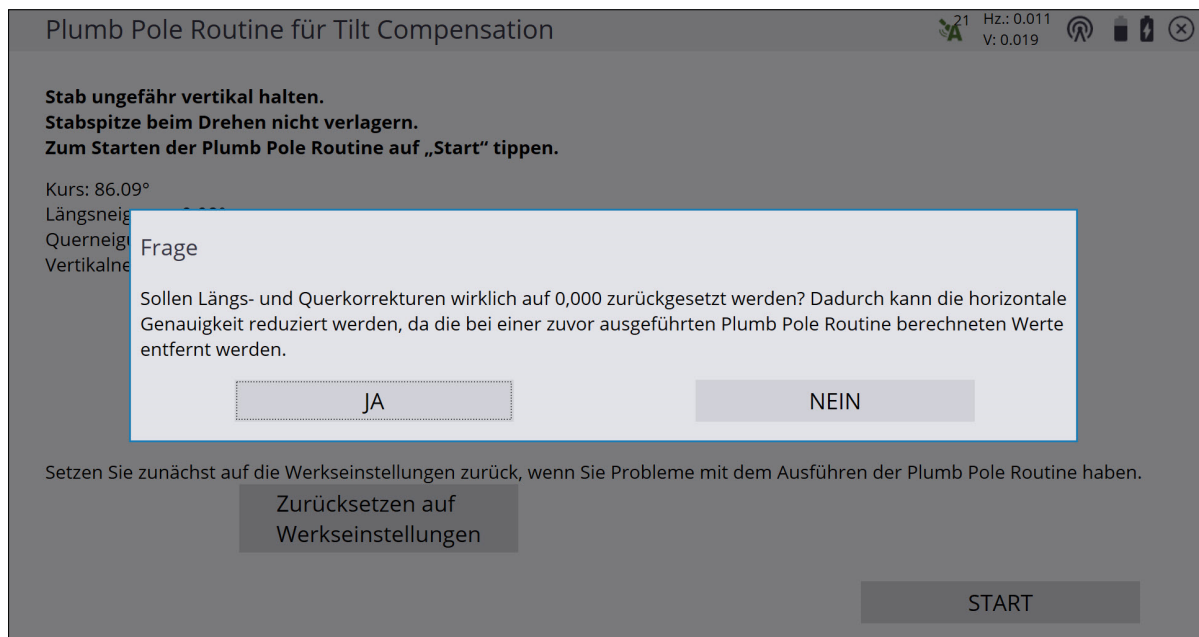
Plumb Pole Routine für Tilt Compensation

21 Hz.: 0.011
V: 0.019

Stab ungefähr vertikal halten.
Stabspitze beim Drehen nicht verlagern.
Zum Starten der Plumb Pole Routine auf „Start“ tippen.

Kurs: 86.09°
Längsneig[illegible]
Querneig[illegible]
Vertikalne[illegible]

Frage

Sollen Längs- und Querkorrekturen wirklich auf 0,000 zurückgesetzt werden? Dadurch kann die horizontale Genauigkeit reduziert werden, da die bei einer zuvor ausgeführten Plumb Pole Routine berechneten Werte entfernt werden.

JA

NEIN

Setzen Sie zunächst auf die Werkseinstellungen zurück, wenn Sie Probleme mit dem Ausführen der Plumb Pole Routine haben.

Zurücksetzen auf Werkseinstellungen

START